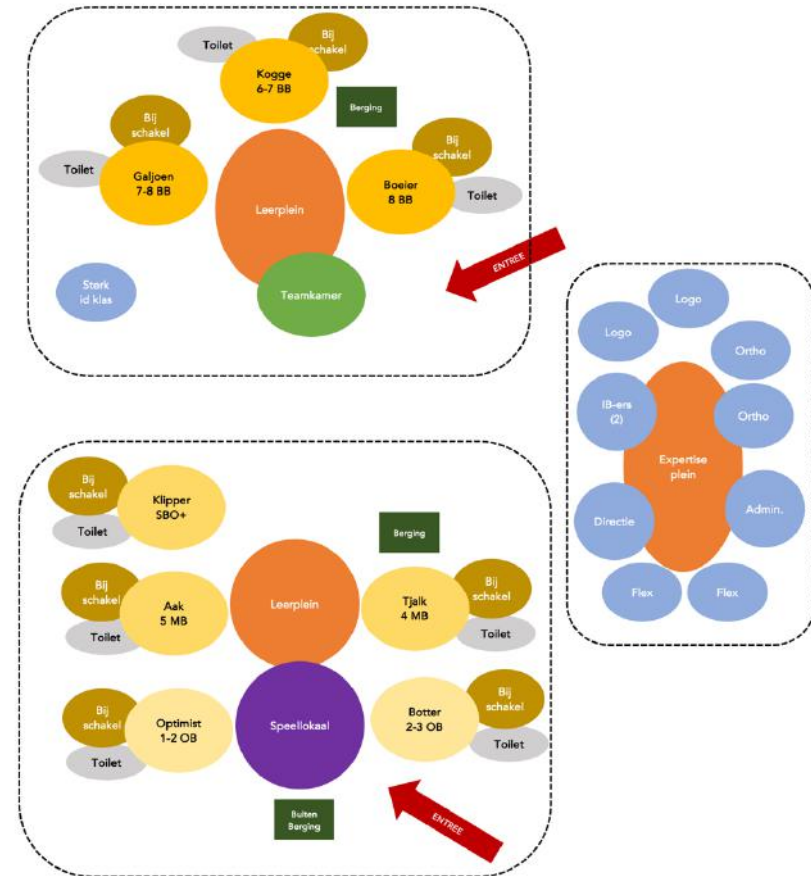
Toilet

Bij schakel

Kogge
6-7 BB

Berging

Bij schakel

Bij schakel

Toilet

Galjoen
7-8 BB

Leerplein

Boeier
8 BB

Toilet

ENTREE

Sterk id klas

Teamkamer

Logo

Logo

Ortho

IB-ers
(2)

Ortho

Expertise plein

Directie

Admin.

Flex

Flex

Bij schakel

Klipper
SBO+

Toilet

Berging

Bij schakel

Aak
5 MB

Leerplein

Tjalk
4 MB

Bij schakel

Toilet

Toilet

Bij schakel

Optimist
1-2 OB

Speellokaal

Botter
2-3 OB

Bij schakel

Toilet

Toilet

Buiten Berging

ENTREE